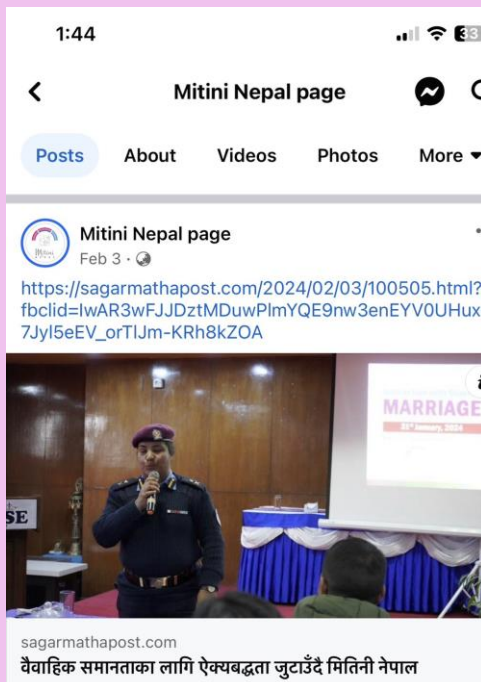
1:44

33

Mitini Nepal page

Posts About Videos Photos More

Mitini Nepal page
Feb 3 ·

https://sagarmathapost.com/2024/02/03/100505.html?fbclid=IwAR3wFJJDztMDuwPlmYQE9nw3enEYV0UHux7JyI5eEV_orTIJm-KRh8kZOA

MARRIAGE
21st January, 2024

SE

sagarmathapost.com
वैवाहिक समानताका लागि ऐक्यबद्धता जुटाउँदै मितिनी नेपाल